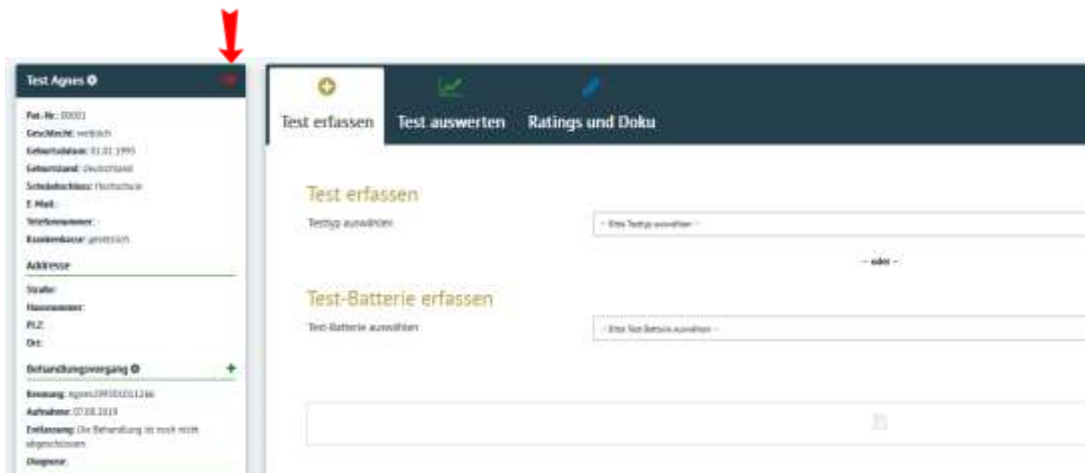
Test Agnes

Pat.-Nr.: 00001
Geschlecht: weiblich
Geburtsdatum: 01.01.1995
Geburtsland: Deutschland
Schulabschluss: Hochschule
E-Mail:
Telefonnummer:
Krankenkasse: gesetzlich

Addresse

Straße:
Hausnummer:
PLZ:
Ort:

Behandlungsvorgang

Kennung: Agnes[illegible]
Aufnahme: 07.08.2019
Entlassung: Die Behandlung ist noch nicht abgeschlossen
Diagnose:

Test erfassen
Test auswerten
Ratings und Doku

Test erfassen

Testtyp auswählen
-- Eine Testtyp auswählen --

-- oder --

Test-Batterie erfassen

Test-Batterie auswählen
-- Eine Test-Batterie auswählen --